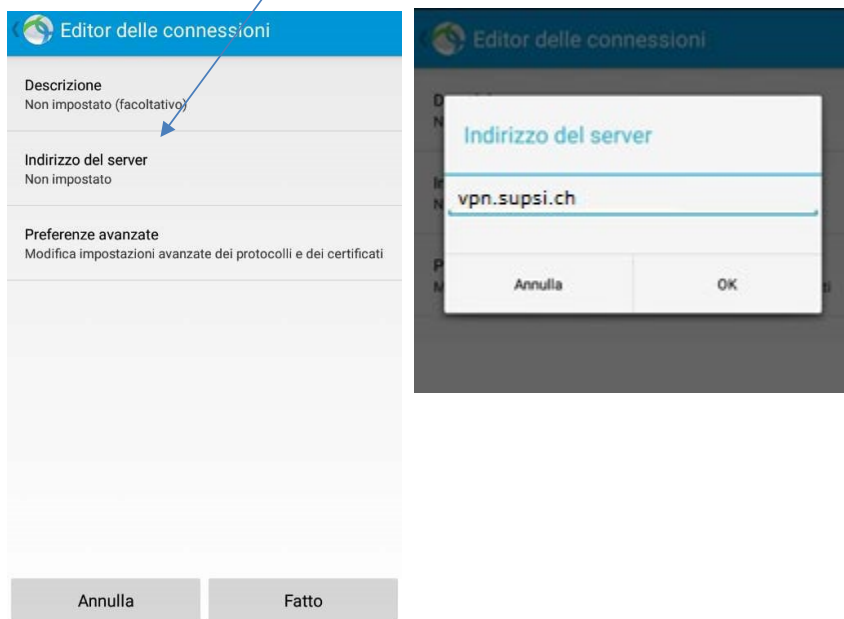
Editor delle connessioni

Descrizione
Non impostato (facoltativo)

Indirizzo del server
Non impostato

Preferenze avanzate
Modifica impostazioni avanzate dei protocolli e dei certificati

Annulla Fatto

Editor delle connessioni

Indirizzo del server

vpn.supsi.ch

Annulla OK